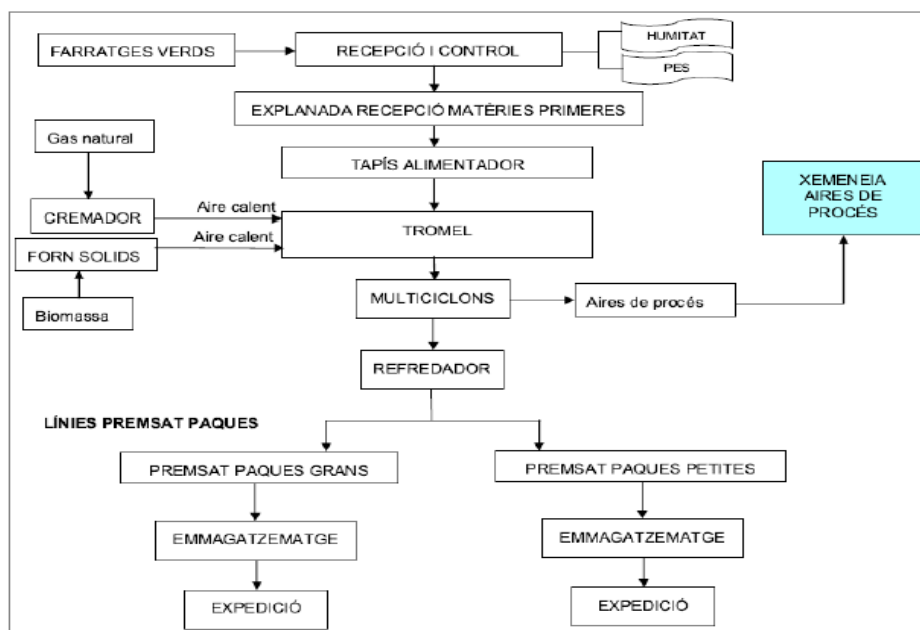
FARRATGES VERDS

RECEPCIÓ I CONTROL

HUMITAT

PES

EXPLANADA RECEPCIÓ MATÈRIES PRIMERES

Gas natural

TAPÍS ALIMENTADOR

XEMENEIA AIRES DE PROCÉS

CREMADOR

Aire calent

Aire calent

TROMEL

FORN SOLIDS

Biomassa

MULTICICLONS

Aires de procés

REFREDADOR

LÍNIES PREMSAT PAQUES

PREMSAT PAQUES GRANS

PREMSAT PAQUES PETITES

EMMAGATZEMATGE

EMMAGATZEMATGE

EXPEDICIÓ

EXPEDICIÓ